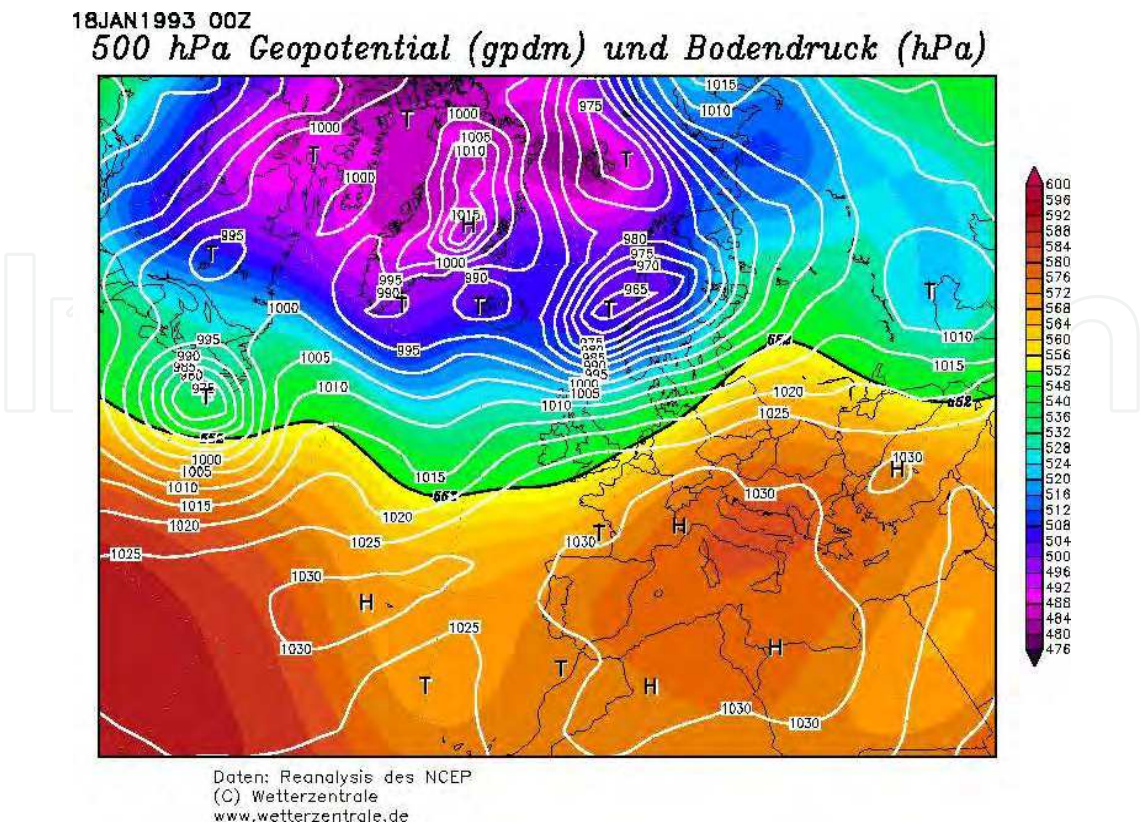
18JAN1993 00Z
500 hPa Geopotential (gpdm) und Bodendruck (hPa)

1015
1010
975
1000
T
1000
1005
1010
T
1000
1015
H
995
T
1000
995
990
T
990
T
980
975
970
965
T
T
1000
995
975
985
990
995
1000
1005
1010
552
1010
1015
990
985
980
975
T
1005
1010
1020
1025
552
552
1000
1005
1010
1015
1020
1015
552
1030
H
1030
1020
1025
T
1030
H
1025
1030
H
1025
1030
T
T
H
H
1030
1030

600
596
592
588
584
580
576
572
568
564
560
556
552
548
544
540
536
532
528
524
520
516
512
508
504
500
496
492
488
484
480
476

Daten: Reanalysis des NCEP
(C) Wetterzentrale
www.wetterzentrale.de